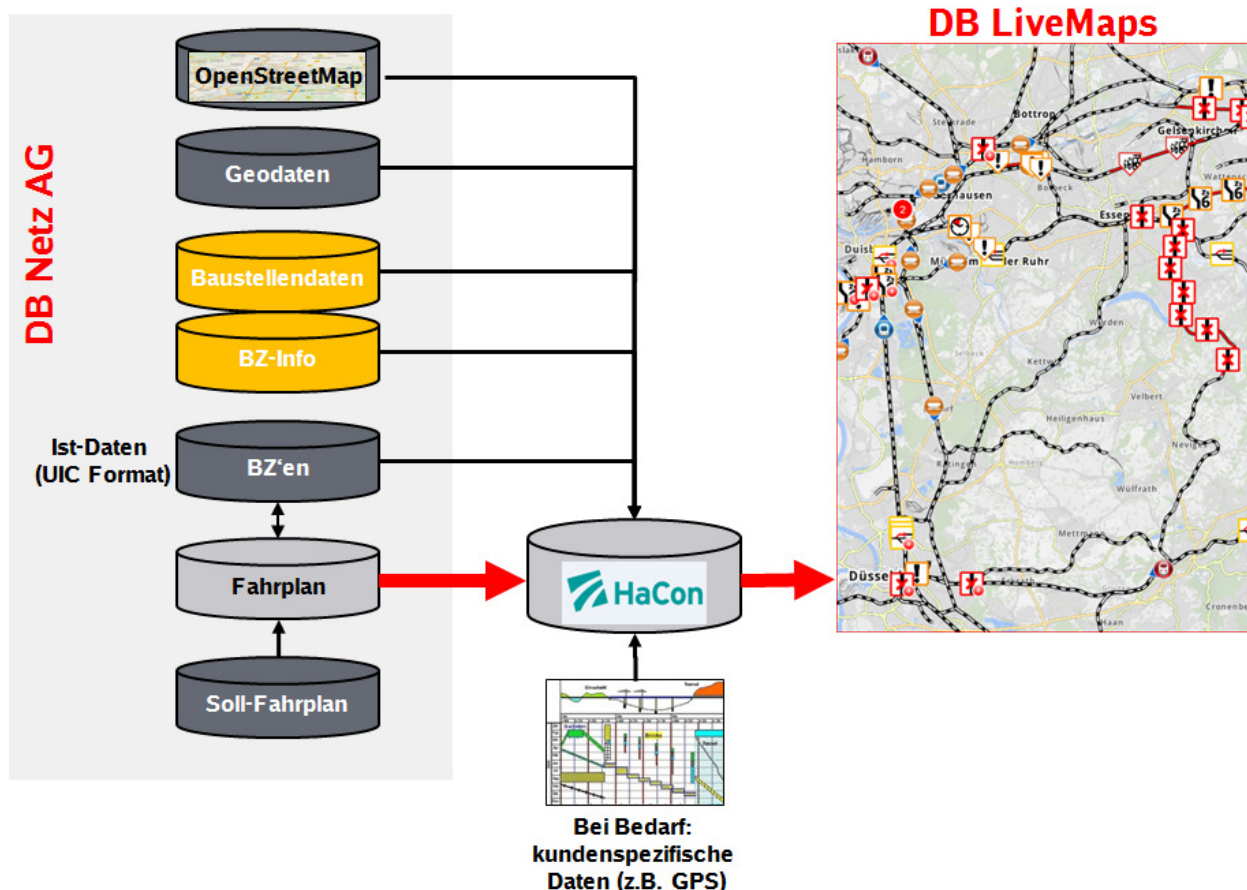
DB Netz AG

OpenStreetMap

Geodaten

Baustellendaten

BZ-Info

Ist-Daten (UIC Format)

BZ'en

Fahrplan

Soll-Fahrplan

HaCon

Bei Bedarf: kundenspezifische Daten (z.B. GPS)

DB LiveMaps

Bottrop

Gelsenkirch

Hamborn

Sterkrade

hausen

Bochum

Essen

Duisb

Mü er Ruhr

Werden

Kettw

Velbert

Heiligenhaus

Wülfrath

Mettm

Düssel

Cronenbe

Haan

Wattens

Nevig